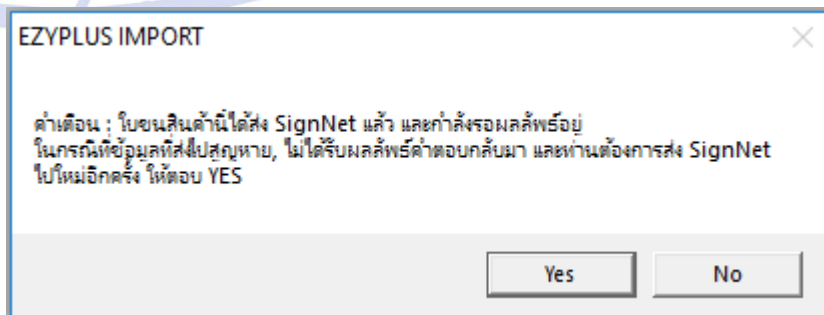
EZYPLUS IMPORT

คำเตือน : ใบขนสินค้านี้ได้ส่ง SignNet แล้ว และกำลังรอผลลัพธ์อยู่
ในกรณีที่ข้อมูลที่ส่งไปสูญหาย, ไม่ได้รับผลลัพธ์คำตอบกลับมา และท่านต้องการส่ง SignNet ไปใหม่อีกครั้ง ให้ตอบ YES

Yes

No